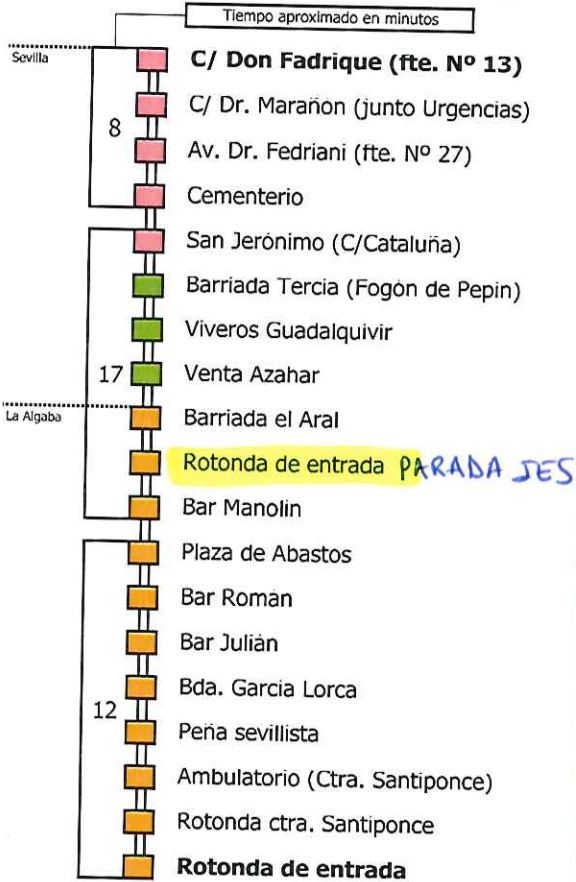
Tiempo aproximado en minutos

Sevilla

C/ Don Fadrique (fte. Nº 13)

C/ Dr. Marañon (junto Urgencias)

8

Av. Dr. Fedriani (fte. Nº 27)

Cementerio

San Jerónimo (C/Cataluña)

Barriada Tercia (Fogón de Pepin)

Viveros Guadalquivir

17

Venta Azahar

La Algaba

Barriada el Aral

Rotonda de entrada PARADA IES

Bar Manolin

Plaza de Abastos

Bar Roman

Bar Julián

Bda. Garcia Lorca

12

Peña sevillista

Ambulatorio (Ctra. Santiponce)

Rotonda ctra. Santiponce

Rotonda de entrada